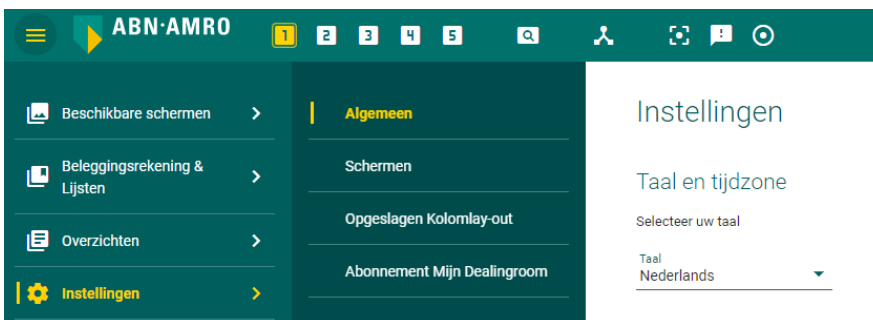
ABN·AMRO

1 2 3 4 5

Beschikbare schermen

Beleggingsrekening & Lijsten

Overzichten

Instellingen

Algemeen

Schermen

Opgeslagen Kolomlay-out

Abonnement Mijn Dealingroom

Instellingen

Taal en tijdzone

Selecteer uw taal

Taal
Nederlands